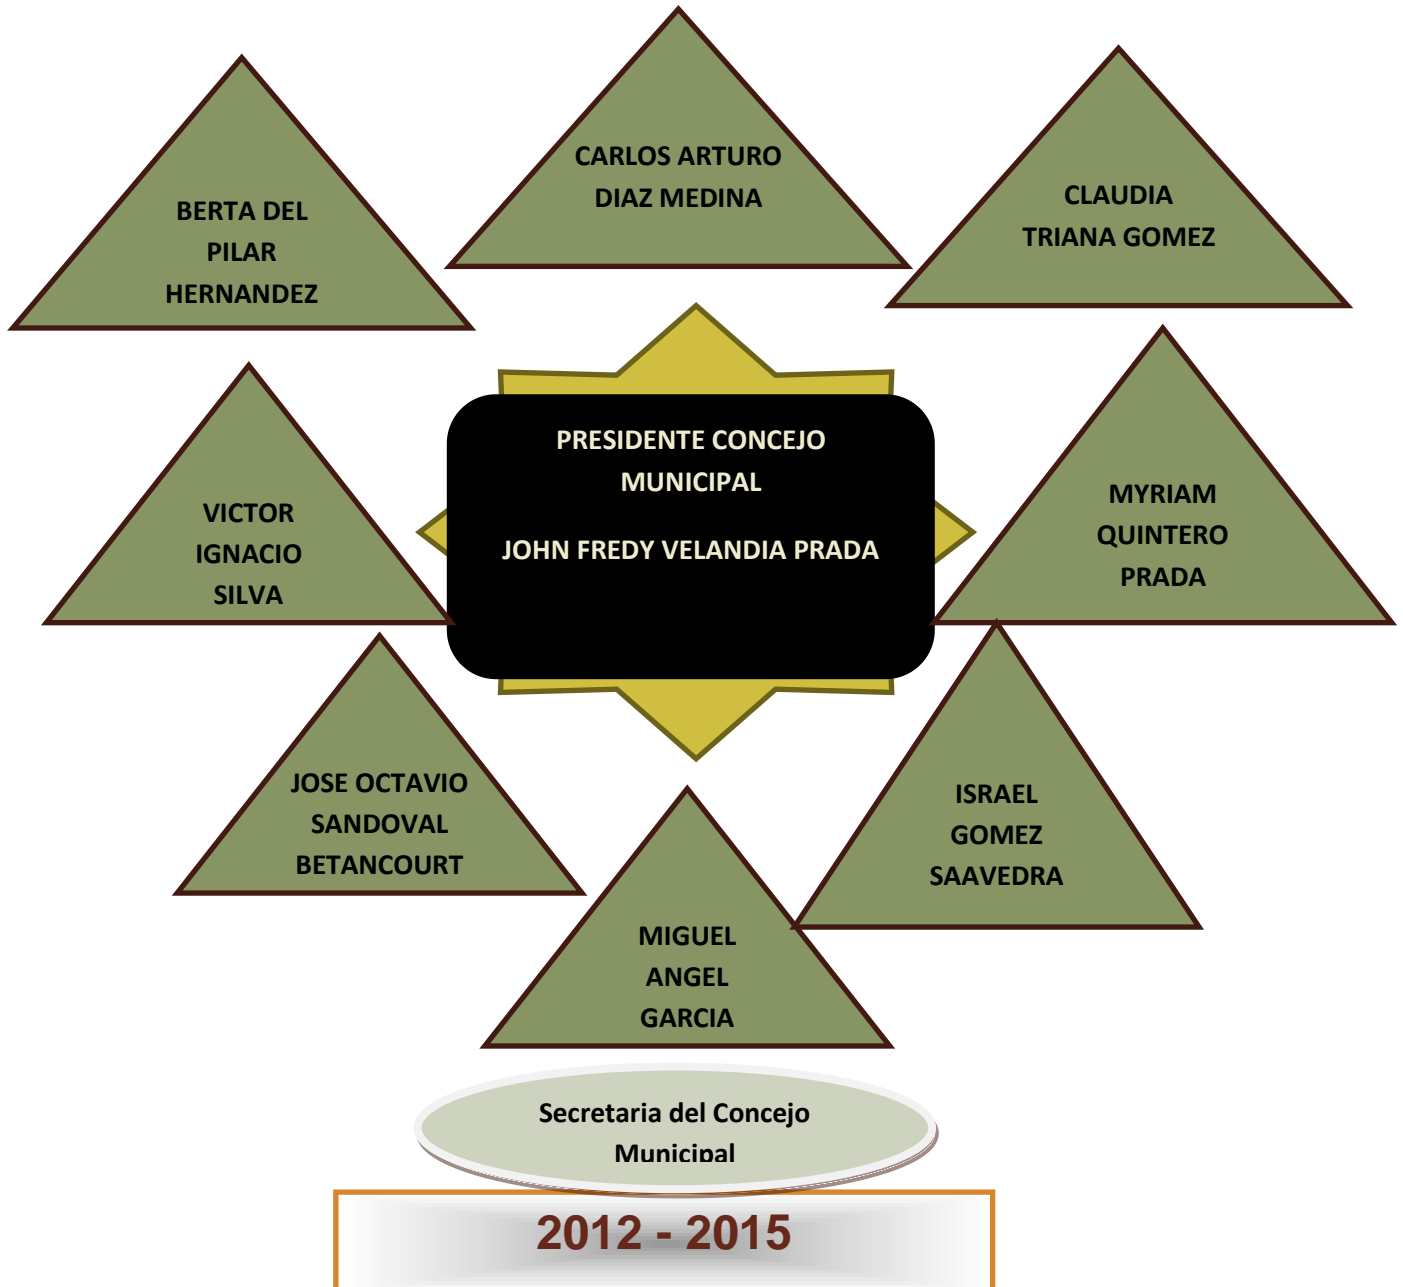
CARLOS ARTURO DIAZ MEDINA

BERTA DEL PILAR HERNANDEZ

CLAUDIA TRIANA GOMEZ

PRESIDENTE CONCEJO MUNICIPAL

JOHN FREDY VELANDIA PRADA

VICTOR IGNACIO SILVA

MYRIAM QUINTERO PRADA

JOSE OCTAVIO SANDOVAL BETANCOURT

ISRAEL GOMEZ SAAVEDRA

MIGUEL ANGEL GARCIA

Secretaria del Concejo Municipal

2012 - 2015